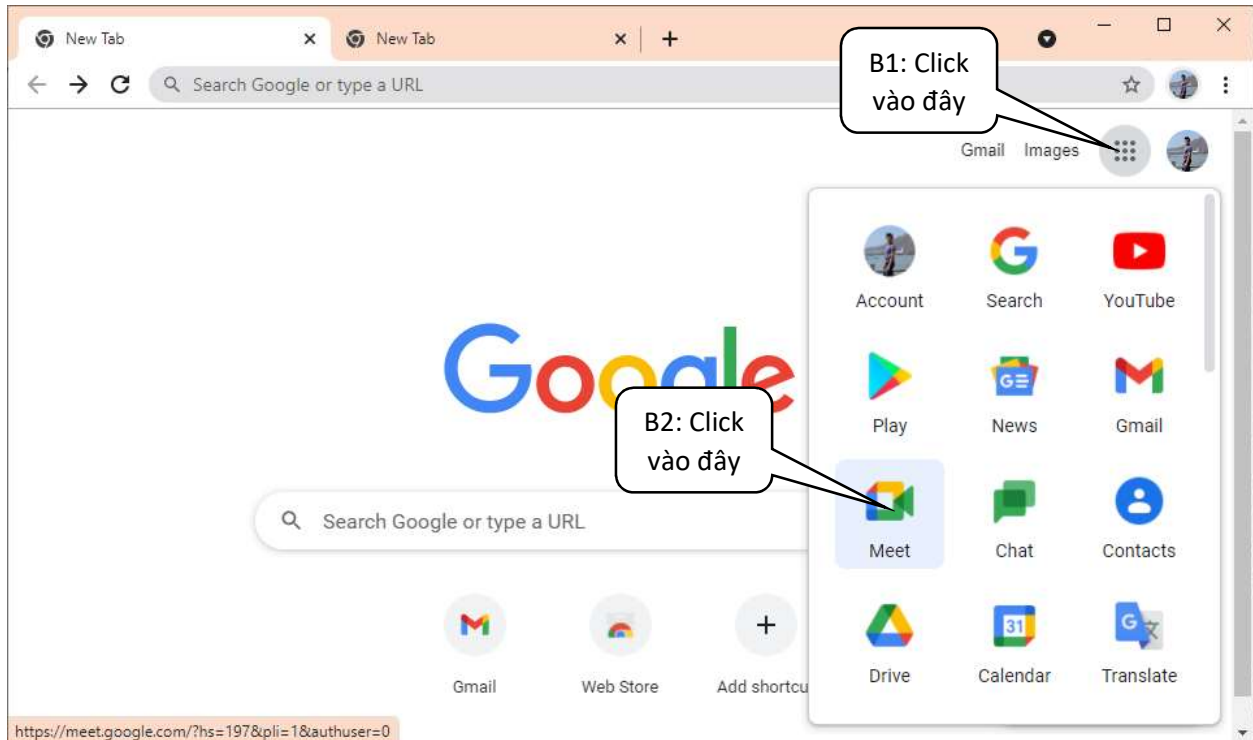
New Tab
New Tab
Search Google or type a URL
B1: Click vào đây
Gmail Images
Account
Search
YouTube
Play
News
Gmail
B2: Click vào đây
Meet
Chat
Contacts
Drive
Calendar
Translate
Search Google or type a URL
Gmail
Web Store
Add shortcu
https://meet.google.com/?hs=197&pli=1&authuser=0